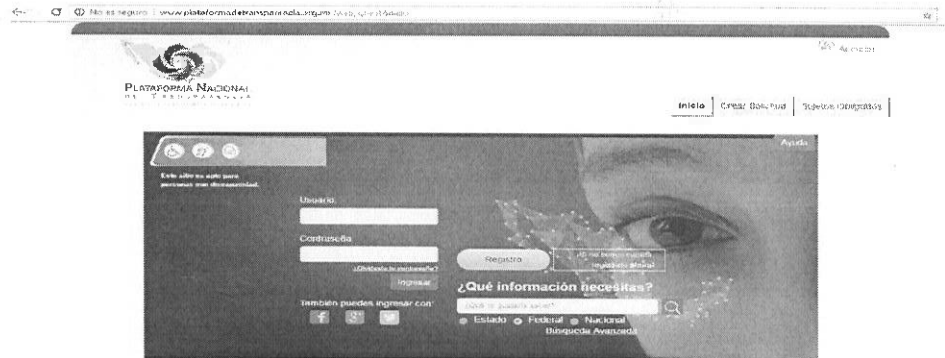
No es seguro | www.plataformadetransparencia.org.mx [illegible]

PLATAFORMA NACIONAL DE TRANSPARENCIA

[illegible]

Inicio | Crear Solicitud | Sujetos Obligados |

Ayuda

Este sitio es apto para personas con discapacidad.

Usuario:

Contraseña:

¿Olvidaste tu contraseña?

Ingresar

También puedes ingresar con:

Registro

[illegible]

¿Qué información necesitas?

¿Qué te gustaría saber?

Estado Federal Nacional

Búsqueda Avanzada